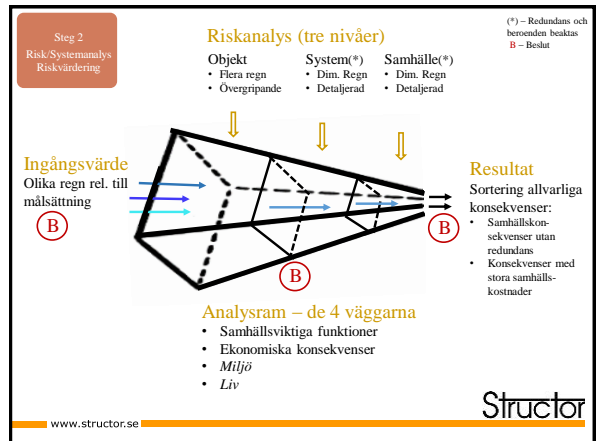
Steg 2
Risk/Systemanalys
Riskvärdering

Riskanalys (tre nivåer)

Objekt
• Flera regn
• Övergripande

System(*)
• Dim. Regn
• Detaljerad

Samhälle(*)
• Dim. Regn
• Detaljerad

(*) – Redundans och beroenden beaktas
B – Beslut

Ingångsvärde
Olika regn rel. till målsättning

B

B

B

Resultat
Sortering allvarliga konsekvenser:
• Samhällskonsekvenser utan redundans
• Konsekvenser med stora samhällskostnader

Analysram – de 4 väggarna
• Samhällsviktiga funktioner
• Ekonomiska konsekvenser
• *Miljö*
• *Liv*

Structor

www.structor.se